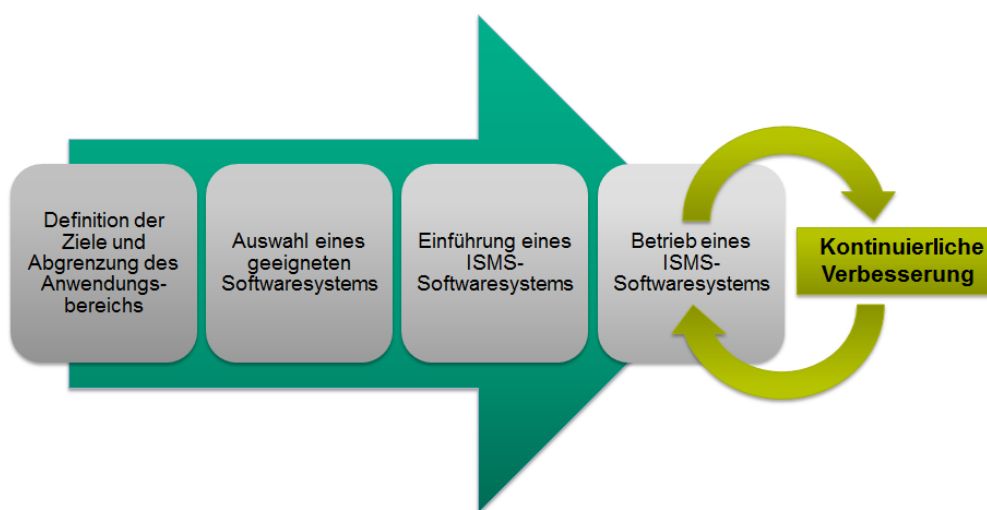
Definition der Ziele und Abgrenzung des Anwendungsbereichs

Auswahl eines geeigneten Softwaresystems

Einführung eines ISMS-Softwaresystems

Betrieb eines ISMS-Softwaresystems

Kontinuierliche Verbesserung